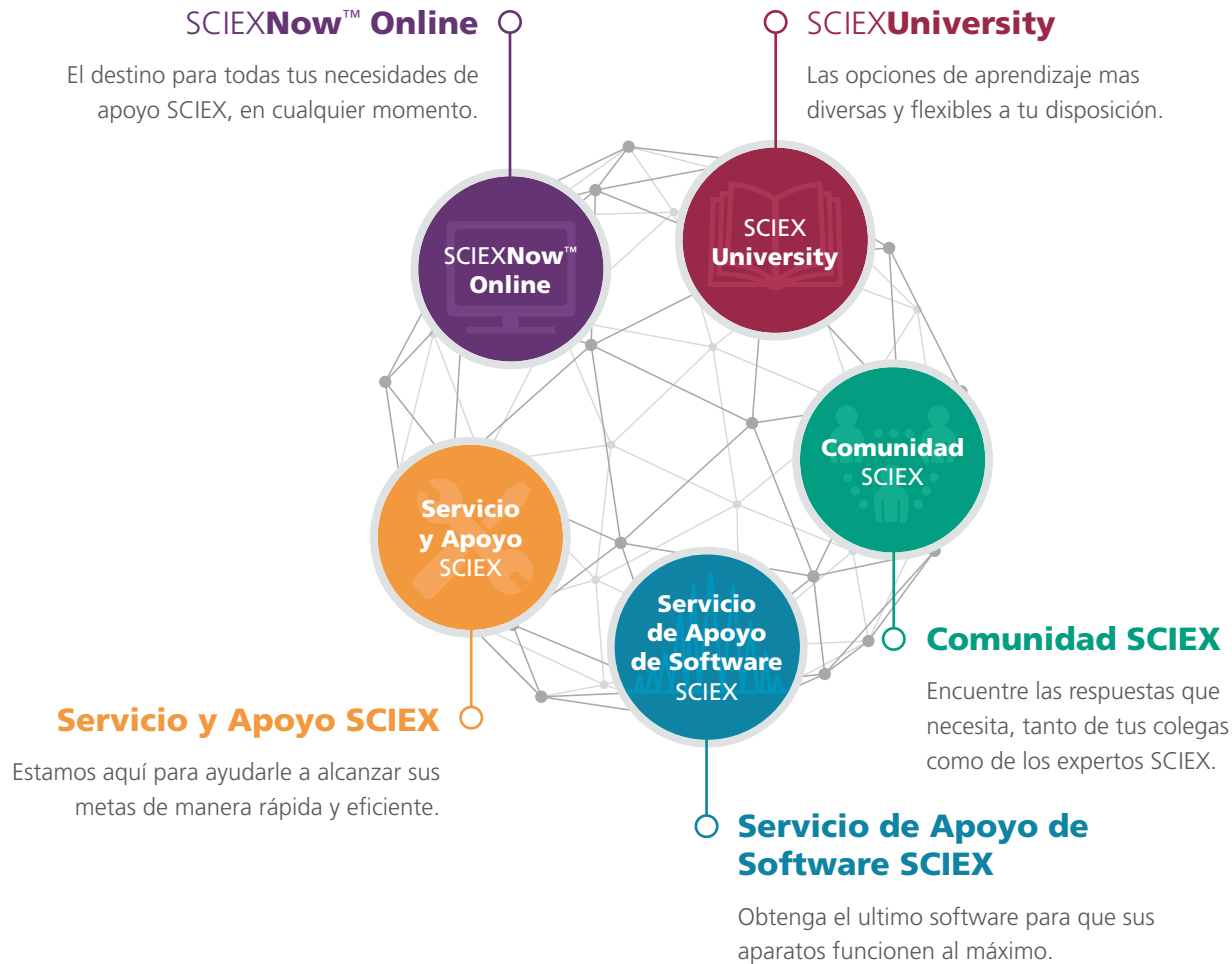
SCIEXNow™ Online

El destino para todas tus necesidades de apoyo SCIEX, en cualquier momento.

SCIEXUniversity

Las opciones de aprendizaje mas diversas y flexibles a tu disposición.

SCIEXNow™ Online

SCIEX University

Comunidad SCIEX

Servicio y Apoyo SCIEX

Servicio de Apoyo de Software SCIEX

Comunidad SCIEX

Encuentre las respuestas que necesita, tanto de tus colegas como de los expertos SCIEX.

Servicio y Apoyo SCIEX

Estamos aquí para ayudarle a alcanzar sus metas de manera rápida y eficiente.

Servicio de Apoyo de Software SCIEX

Obtenga el ultimo software para que sus aparatos funcionen al máximo.